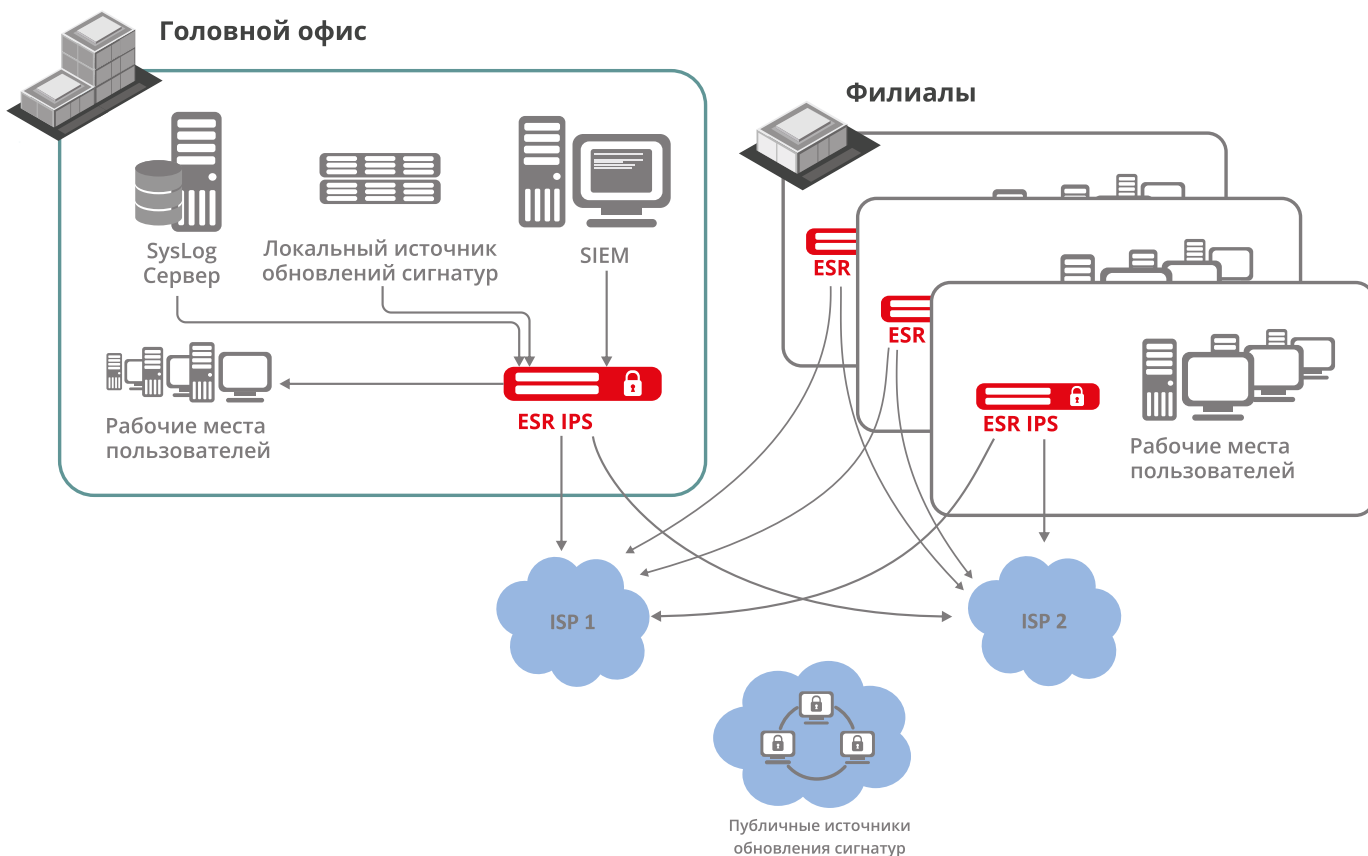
Головной офис

SysLog Сервер

Локальный источник обновлений сигнатур

SIEM

Рабочие места пользователей

ESR IPS

Филиалы

ESR

ESR

ESR IPS

Рабочие места пользователей

ISP 1

ISP 2

Публичные источники обновления сигнатур